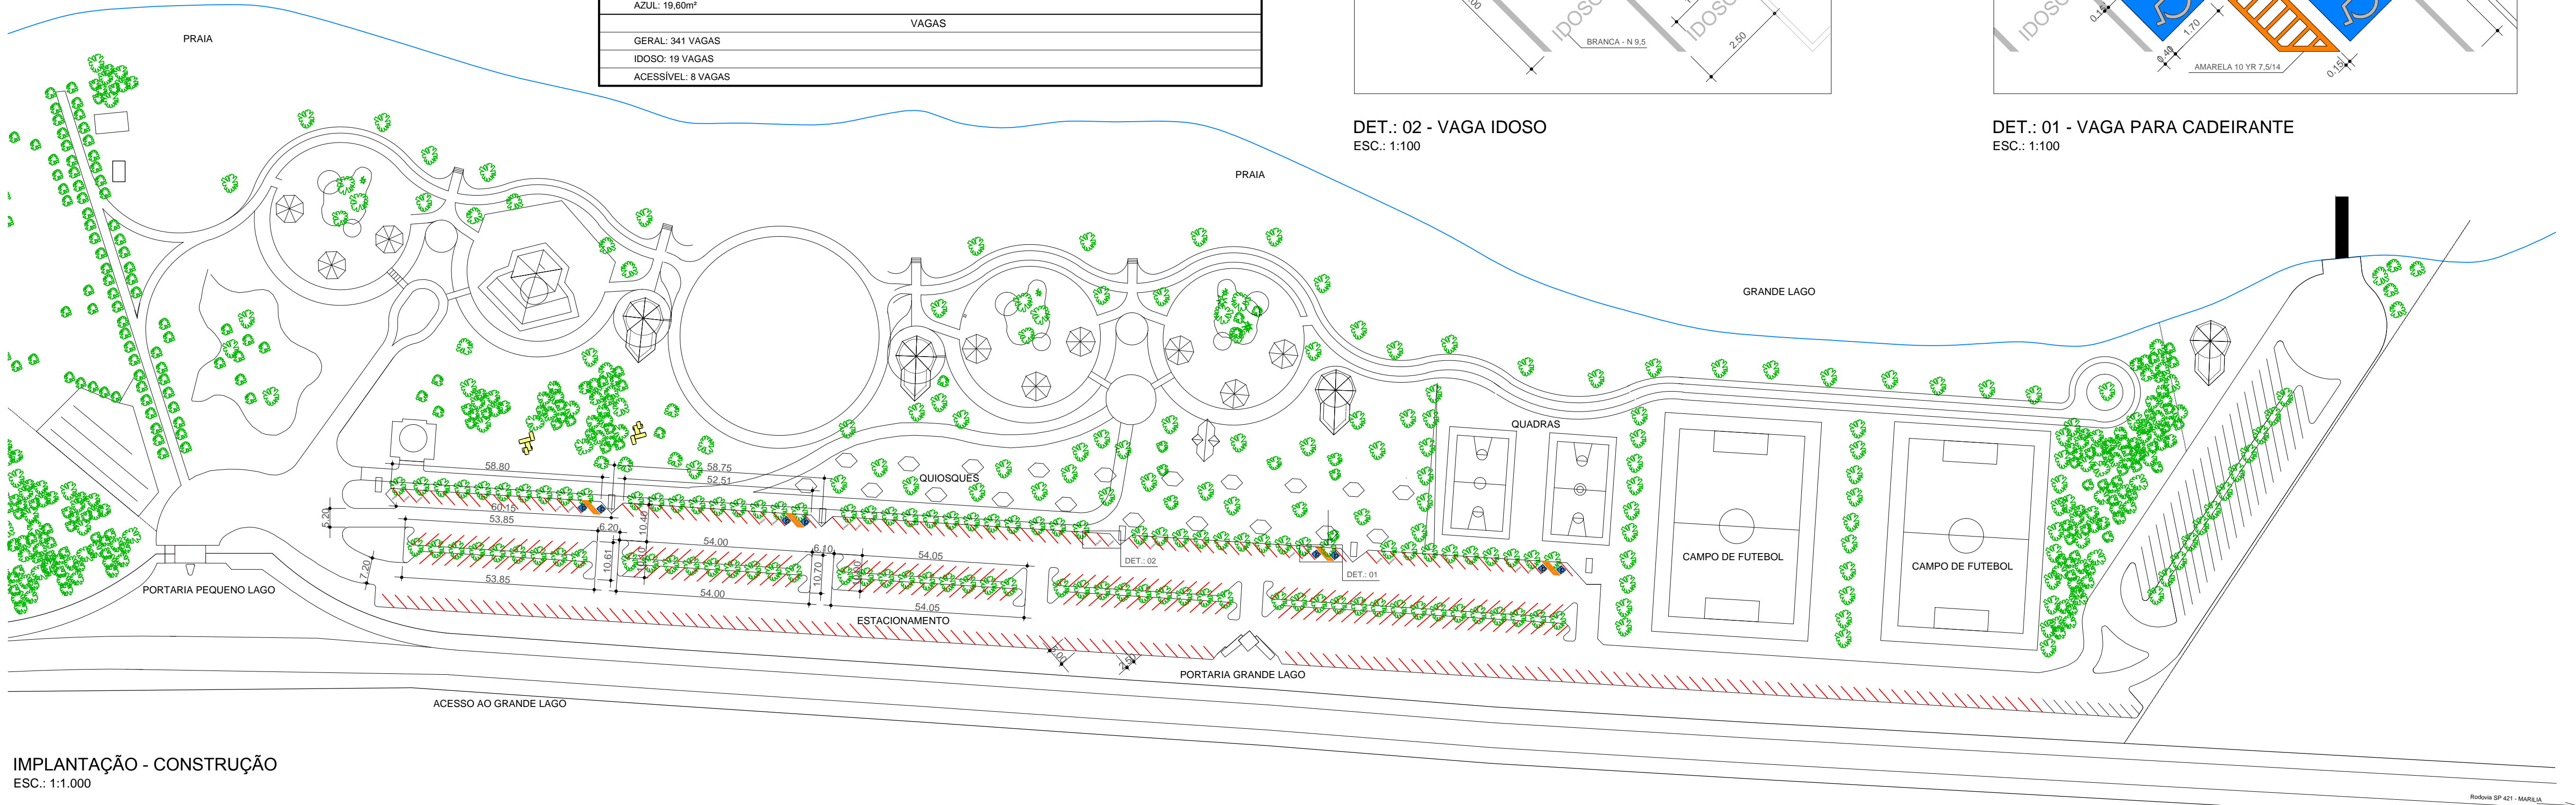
AZUL: 19,60m²

| VAGAS |
|---|
| GERAL: 341 VAGAS |
| IDOSO: 19 VAGAS |
| ACESSÍVEL: 8 VAGAS |

IDOSO IDOSO
BRANCA - N 9,5
2,50

IDOSO
1,70
0,40
AMARELA 10 YR 7,5/14
0,15

DET.: 02 - VAGA IDOSO
ESC.: 1:100

DET.: 01 - VAGA PARA CADEIRANTE
ESC.: 1:100

PRAIA

PRAIA

GRANDE LAGO

QUADRAS

QUIOSQUES

58.80
58.75
52.51
60.15
53.85
6.20
10.40
54.00
6.10
54.05
10.61
10.70
53.85
54.00
54.05
5.20
7.20

DET.: 02
DET.: 01

CAMPO DE FUTEBOL
CAMPO DE FUTEBOL

PORTARIA PEQUENO LAGO

ESTACIONAMENTO

PORTARIA GRANDE LAGO

ACESSO AO GRANDE LAGO

IMPLANTAÇÃO - CONSTRUÇÃO
ESC.: 1:1.000

Rodovia SP 421 - MARILIA